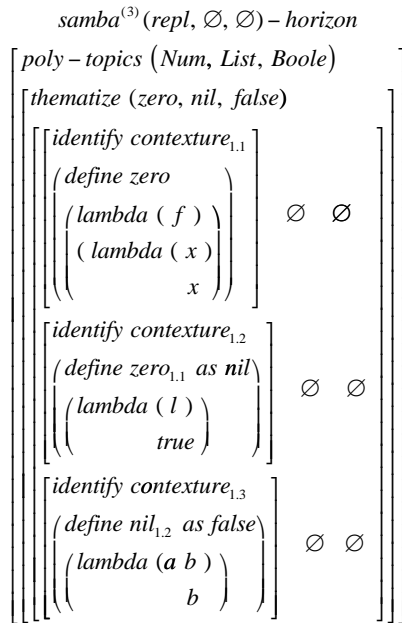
$samba^{(3)}(repl, \varnothing, \varnothing) - horizon$

$poly - topics\ (Num, List, Boole)$

$thematize\ (zero, nil, false)$

$identify\ contexture_{1.1}$

$(define\ zero$

$(lambda\ (\ f\ )$

$(\ lambda\ (\ x\ )$

$x$

$\varnothing \quad \varnothing$

$identify\ contexture_{1.2}$

$(define\ zero_{1.1}\ as\ \mathbf{n}il)$

$(lambda\ (\ l\ )$

$true)$

$\varnothing \quad \varnothing$

$identify\ contexture_{1.3}$

$(define\ nil_{1.2}\ as\ false)$

$(lambda\ (\mathbf{a}\ b\ )$

$b)$

$\varnothing \quad \varnothing$